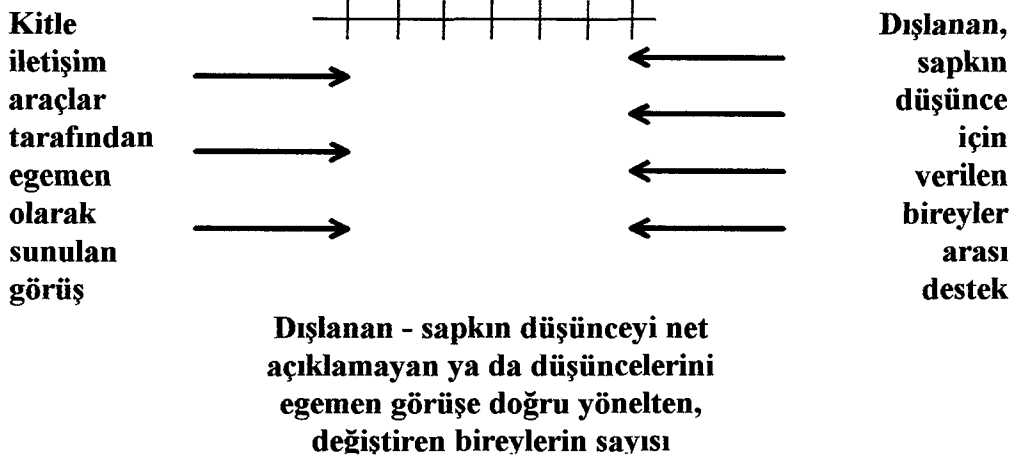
Kitle iletişim araçlar tarafından egemen olarak sunulan görüş

Dışlanan, sapkın düşünce için verilen bireyler arası destek

Dışlanan - sapkın düşünceyi net açıklamayan ya da düşüncelerini egemen görüşe doğru yönelten, değiştiren bireylerin sayısı